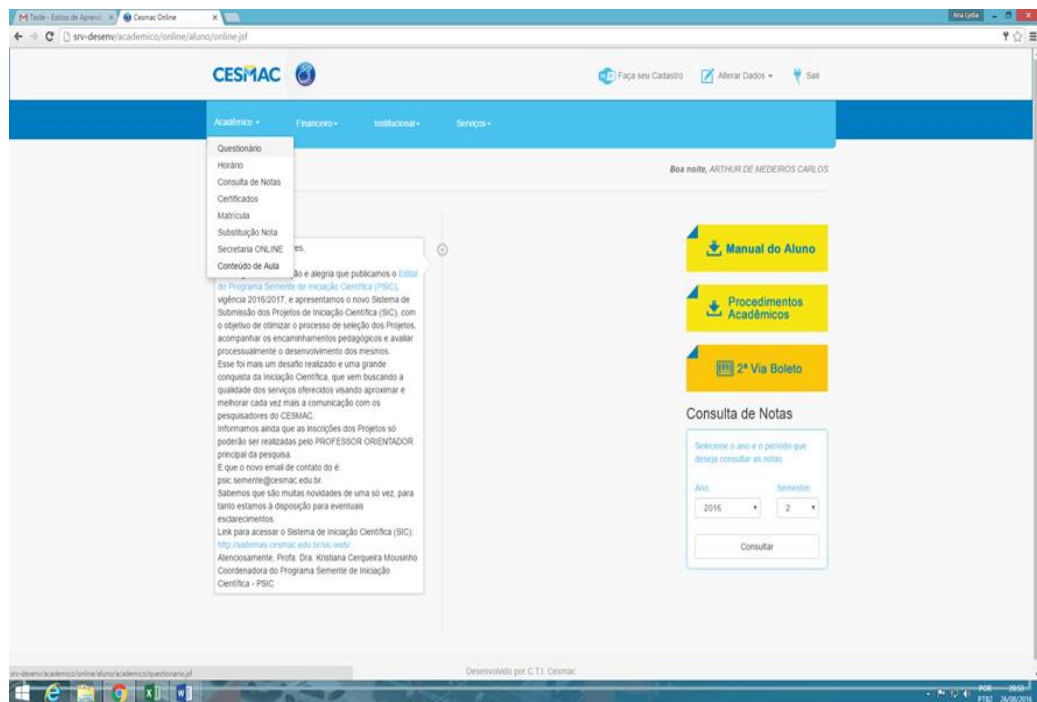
M Teste - Estilos de Aprendi × Cesmac Online ×

Ana Lydia

srv-desenv/academico/online/aluno/online.jsf

CESMAC

Faça seu Cadastro Alterar Dados Sair

Acadêmico Financeiro Institucional Serviços

Questionário
Horário
Consulta de Notas
Certificados
Matrícula
Substituição Nota
Secretaria ONLINE
Conteúdo de Aula

Boa noite, ARTHUR DE MEDEIROS CARLOS

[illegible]es.

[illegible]ão e alegria que publicamos o Edital do Programa Semente de Iniciação Científica (PSIC), vigência 2016/2017, e apresentamos o novo Sistema de Submissão dos Projetos de Iniciação Científica (SIC), com o objetivo de otimizar o processo de seleção dos Projetos, acompanhar os encaminhamentos pedagógicos e avaliar processualmente o desenvolvimento dos mesmos.
Esse foi mais um desafio realizado e uma grande conquista da Iniciação Científica, que vem buscando a qualidade dos serviços oferecidos visando aproximar e melhorar cada vez mais a comunicação com os pesquisadores do CESMAC.
Informamos ainda que as inscrições dos Projetos só poderão ser realizadas pelo PROFESSOR ORIENTADOR principal da pesquisa.
E que o novo email de contato do é:
psic.semente@cesmac.edu.br.
Sabemos que são muitas novidades de uma só vez, para tanto estamos à disposição para eventuais esclarecimentos.
Link para acessar o Sistema de Iniciação Científica (SIC):
http://sistemas.cesmac.edu.br/sic-web/
Atenciosamente, Profa. Dra. Kristiana Cerqueira Mousinho
Coordenadora do Programa Semente de Iniciação Científica - PSIC

Manual do Aluno

Procedimentos Acadêmicos

2ª Via Boleto

Consulta de Notas

Selecione o ano e o período que deseja consultar as notas

Ano Semestre
2016 2

Consultar

srv-desenv/academico/online/aluno/academico/questionario.jsf

Desenvolvido por C.T.I. Cesmac

POR PTB2 20:53 26/08/2016